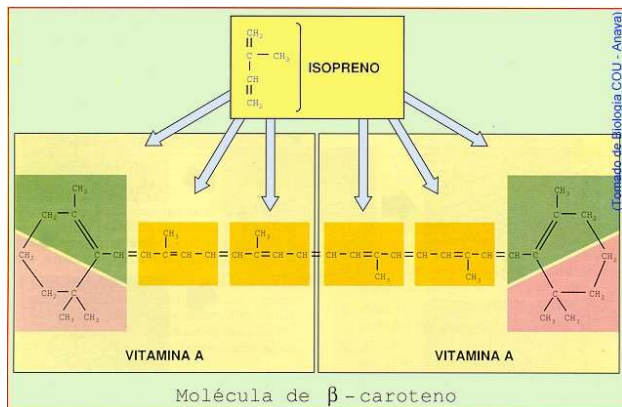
$CH_2$
$C - CH_3$
CH
$CH_2$
ISOPRENO

(Tomado de Biología COU - Anaya)

$CH_3$
$CH_2 - C$
$CH_2$
C — CH =
$CH_2$
$CH_2 - C$
$CH_3$ $CH_3$
$CH_3$
CH — C = CH — CH =
$CH_3$
CH — C = CH — CH =
CH — CH = C — CH
$CH_3$
= CH — CH = C — CH
$CH_3$
= CH — C
$CH_3$
C — $CH_2$
$CH_2$
C — $CH_2$
$CH_3$ $CH_3$

VITAMINA A
VITAMINA A

Molécula de $\beta$ - caroteno